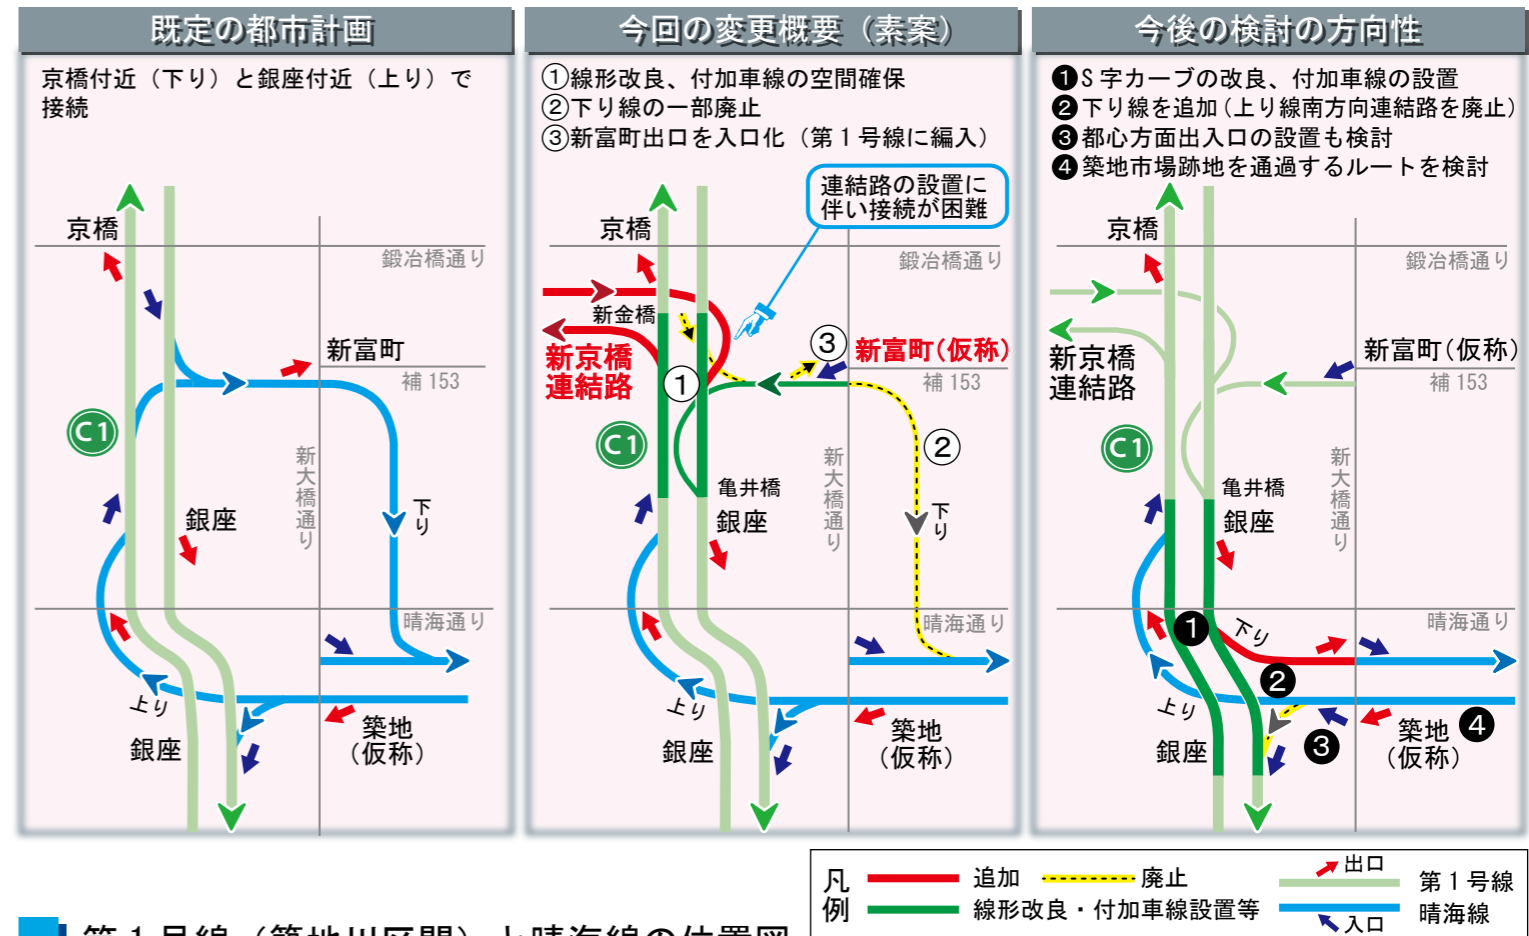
既定の都市計画

京橋付近（下り）と銀座付近（上り）で接続

京橋
鍛冶橋通り
新富町
補 153
C1
新大橋通り
下り
銀座
晴海通り
上り
銀座
築地（仮称）

今回の変更概要（素案）

①線形改良、付加車線の空間確保
②下り線の一部廃止
③新富町出口を入口化（第１号線に編入）

連結路の設置に伴い接続が困難

京橋
鍛冶橋通り
新金橋
新京橋連結路
①
③
新富町(仮称)
補 153
C1
亀井橋
新大橋通り
②
下り
銀座
晴海通り
上り
銀座
築地（仮称）

今後の検討の方向性

❶S 字カーブの改良、付加車線の設置
❷下り線を追加（上り線南方向連結路を廃止）
❸都心方面出入口の設置も検討
❹築地市場跡地を通過するルートを検討

京橋
鍛冶橋通り
新京橋連結路
新富町(仮称)
補 153
C1
亀井橋
新大橋通り
銀座
晴海通り
❶
下り
❷
上り
❸
築地（仮称）
❹
銀座

凡例
追加
廃止
線形改良・付加車線設置等
出口
入口
第１号線
晴海線

第１号線（築地川区間）と晴海線の位置図